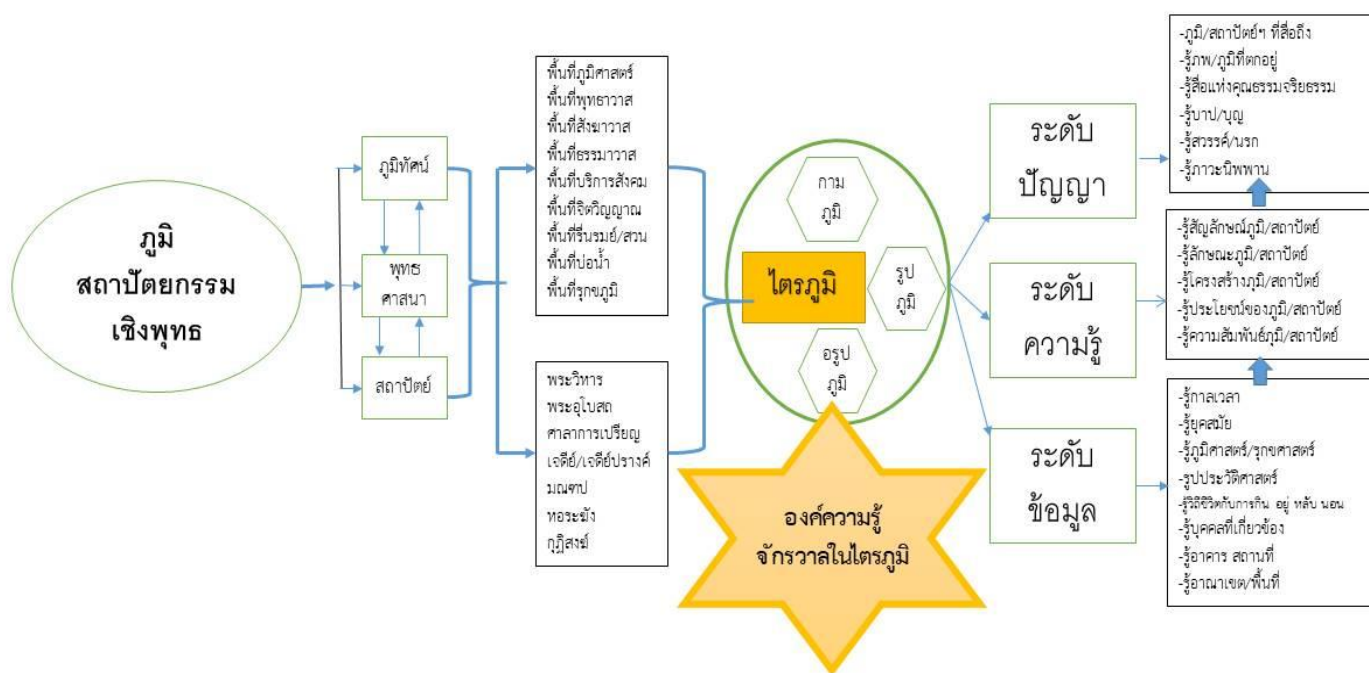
ภูมิ
สถาปัตยกรรม
เชิงพุทธ

ภูมิทัศน์

พุทธ
ศาสนา

สถาปัตย์

พื้นที่ภูมิศาสตร์
พื้นที่พุทธาวาส
พื้นที่สังฆาวาส
พื้นที่ธรรมาวาส
พื้นที่บริการสังคม
พื้นที่จิตวิญญาณ
พื้นที่รื่นรมย์/สวน
พื้นที่บ่อน้ำ
พื้นที่รุกขภูมิ

พระวิหาร
พระอุโบสถ
ศาลาการเปรียญ
เจดีย์/เจดีย์ปรางค์
มณฑป
หอระฆัง
กุฏิสงฆ์

กาม
ภูมิ

ไตรภูมิ

รูป
ภูมิ

อรูป
ภูมิ

องค์ความรู้
จักรวาลในไตรภูมิ

ระดับ
ปัญญา

ระดับ
ความรู้

ระดับ
ข้อมูล

-ภูมิ/สถาปัตย์ฯ ที่สื่อถึง
-รู้ภพ/ภูมิที่ตกอยู่
-รู้สื่อแห่งคุณธรรมจริยธรรม
-รู้บาป/บุญ
-รู้สวรรค์/นรก
-รู้ภาวะนิพพาน

-รู้สัญลักษณ์ภูมิ/สถาปัตย์
-รู้ลักษณะภูมิ/สถาปัตย์
-รู้โครงสร้างภูมิ/สถาปัตย์
-รู้ประโยชน์ของภูมิ/สถาปัตย์
-รู้ความสัมพันธ์ภูมิ/สถาปัตย์

-รู้กาลเวลา
-รู้ยุคสมัย
-รู้ภูมิศาสตร์/รุกขศาสตร์
-รูปประวัติศาสตร์
-รู้วิถีชีวิตกับการกิน อยู่ หลับ นอน
-รู้บุคคลที่เกี่ยวข้อง
-รู้อาคาร สถานที่
-รู้อาณาเขต/พื้นที่